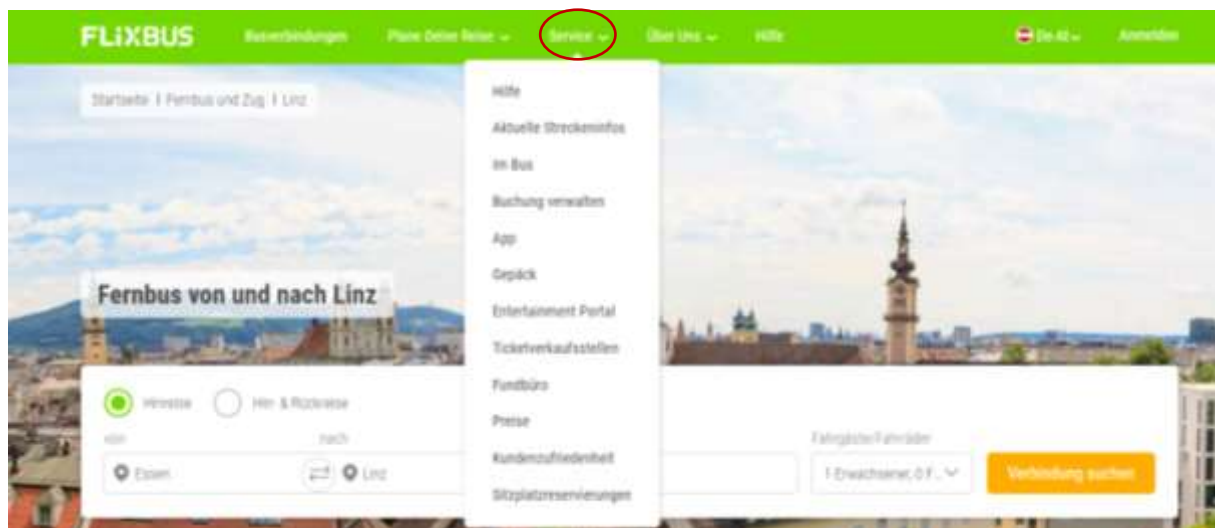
FLIXBUS Busverbindungen Plane Deine Reise Service Über Uns Hilfe De-At Anmelden

Startseite | Fernbus und Zug | Linz

Hilfe
Aktuelle Streckeninfos
Im Bus
Buchung verwalten
App
Gepäck
Entertainment Portal
Ticketverkaufsstellen
Fundbüro
Preise
Kundenzufriedenheit
Sitzplatzreservierungen

Fernbus von und nach Linz

Hinreise Hin- & Rückreise

von nach
Essen Linz

Fahrgäste/Fahrräder
1 Erwachsener, 0 F...

Verbindung suchen